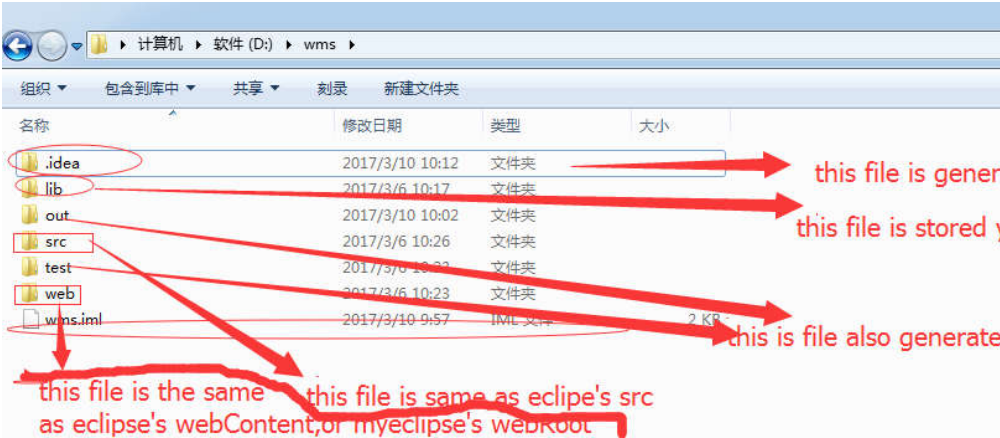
▸ 计算机 ▸ 软件 (D:) ▸ wms ▸

组织 ▾ 包含到库中 ▾ 共享 ▾ 刻录 新建文件夹

| 名称 | 修改日期 | 类型 | 大小 |
|---|---|---|---|
| .idea | 2017/3/10 10:12 | 文件夹 | |
| lib | 2017/3/6 10:17 | 文件夹 | |
| out | 2017/3/10 10:02 | 文件夹 | |
| src | 2017/3/6 10:26 | 文件夹 | |
| test | 2017/3/6 10:23 | 文件夹 | |
| web | 2017/3/6 10:23 | 文件夹 | |
| wms.iml | 2017/3/10 9:57 | IML 文件 | 2 KB |

this file is gener

this file is stored y

this is file also generate

this file is the same as eclipse's webContent,or myeclipse's webRoot

this file is same as eclipe's src